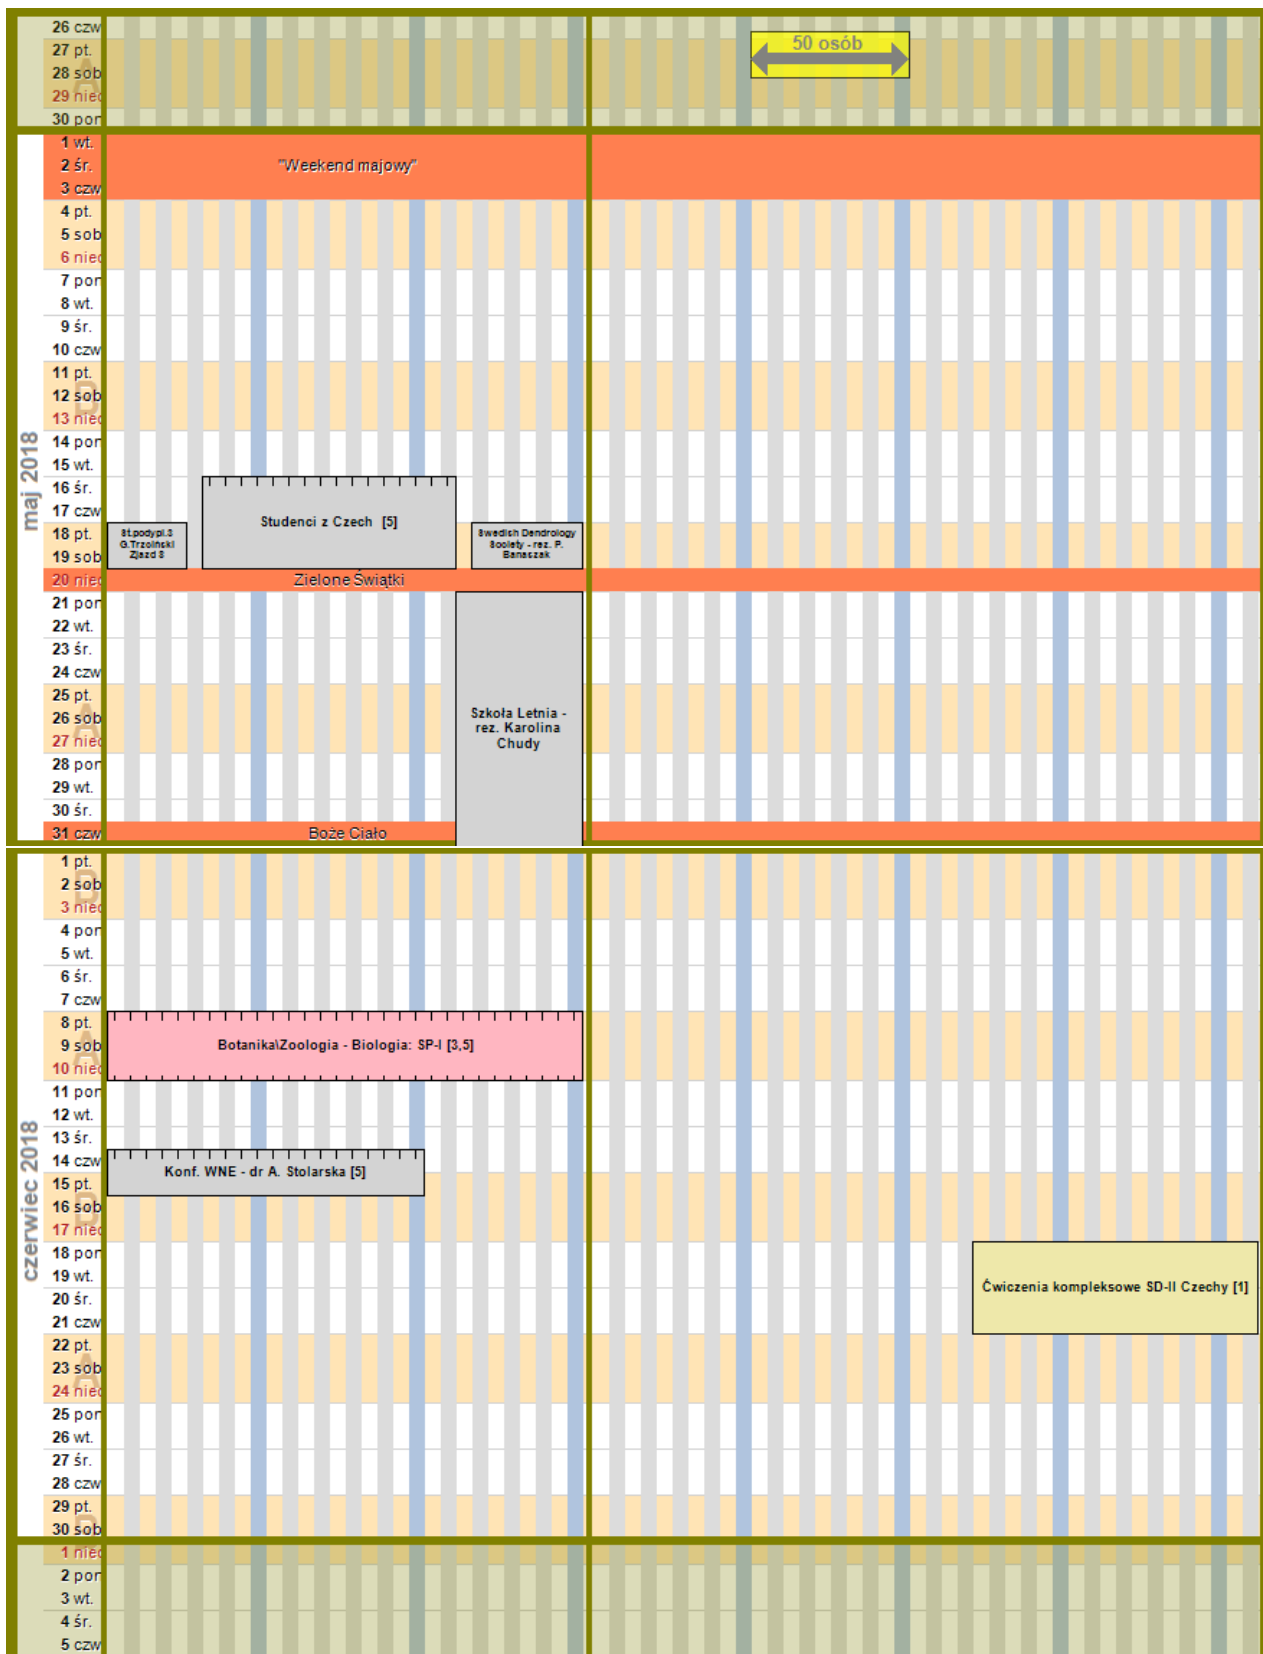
26 czw
27 pt.
28 sob
29 nie
30 pon

50 osób

1 wt.
2 śr.
3 czw
"Weekend majowy"
4 pt.
5 sob
6 nie
7 pon
8 wt.
9 śr.
10 czw
11 pt.
12 sob
13 nie
14 pon
15 wt.
16 śr.
17 czw
18 pt.
19 sob
20 nie
21 pon
22 wt.
23 śr.
24 czw
25 pt.
26 sob
27 nie
28 pon
29 wt.
30 śr.
31 czw

maj 2018

St.podypl.S G.Trzciński Zjazd 8
Studenci z Czech [5]
Swedish Dendrology Society - rez. P. Banaszak
Zielone Świątki
Szkoła Letnia - rez. Karolina Chudy
Boże Ciało

1 pt.
2 sob
3 nie
4 pon
5 wt.
6 śr.
7 czw
8 pt.
9 sob
10 nie
11 pon
12 wt.
13 śr.
14 czw
15 pt.
16 sob
17 nie
18 pon
19 wt.
20 śr.
21 czw
22 pt.
23 sob
24 nie
25 pon
26 wt.
27 śr.
28 czw
29 pt.
30 sob

czerwiec 2018

Botanika\Zoologia - Biologia: SP-I [3,5]
Konf. WNE - dr A. Stolarska [5]
Ćwiczenia kompleksowe SD-II Czechy [1]

1 nie
2 pon
3 wt.
4 śr.
5 czw